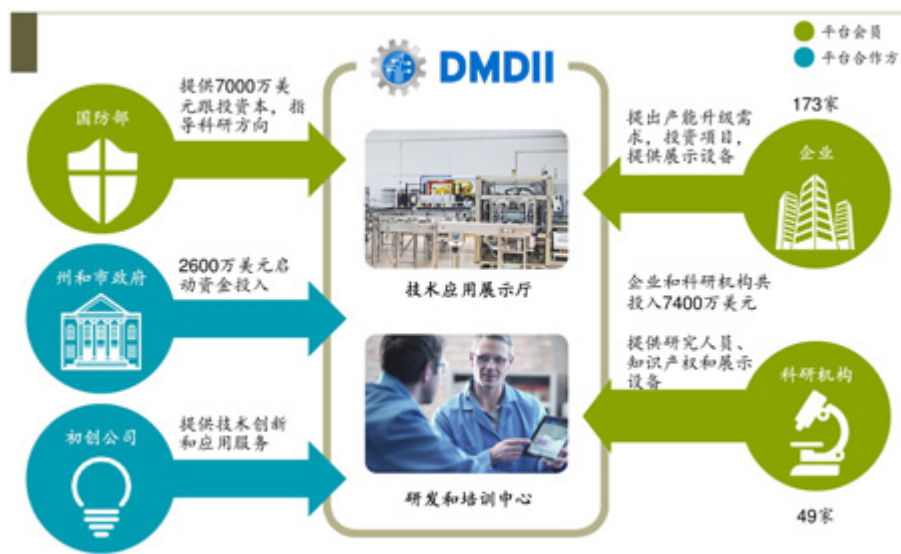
平台会员
平台合作方

DMDII

国防部
提供7000万美元跟投资本，指导科研方向

州和市政府
2600万美元启动资金投入

初创公司
提供技术创新和应用服务

技术应用展示厅

研发和培训中心

173家
企业
提出产能升级需求，投资项目，提供展示设备

企业和科研机构共投入7400万美元

科研机构
提供研究人员、知识产权和展示设备

49家